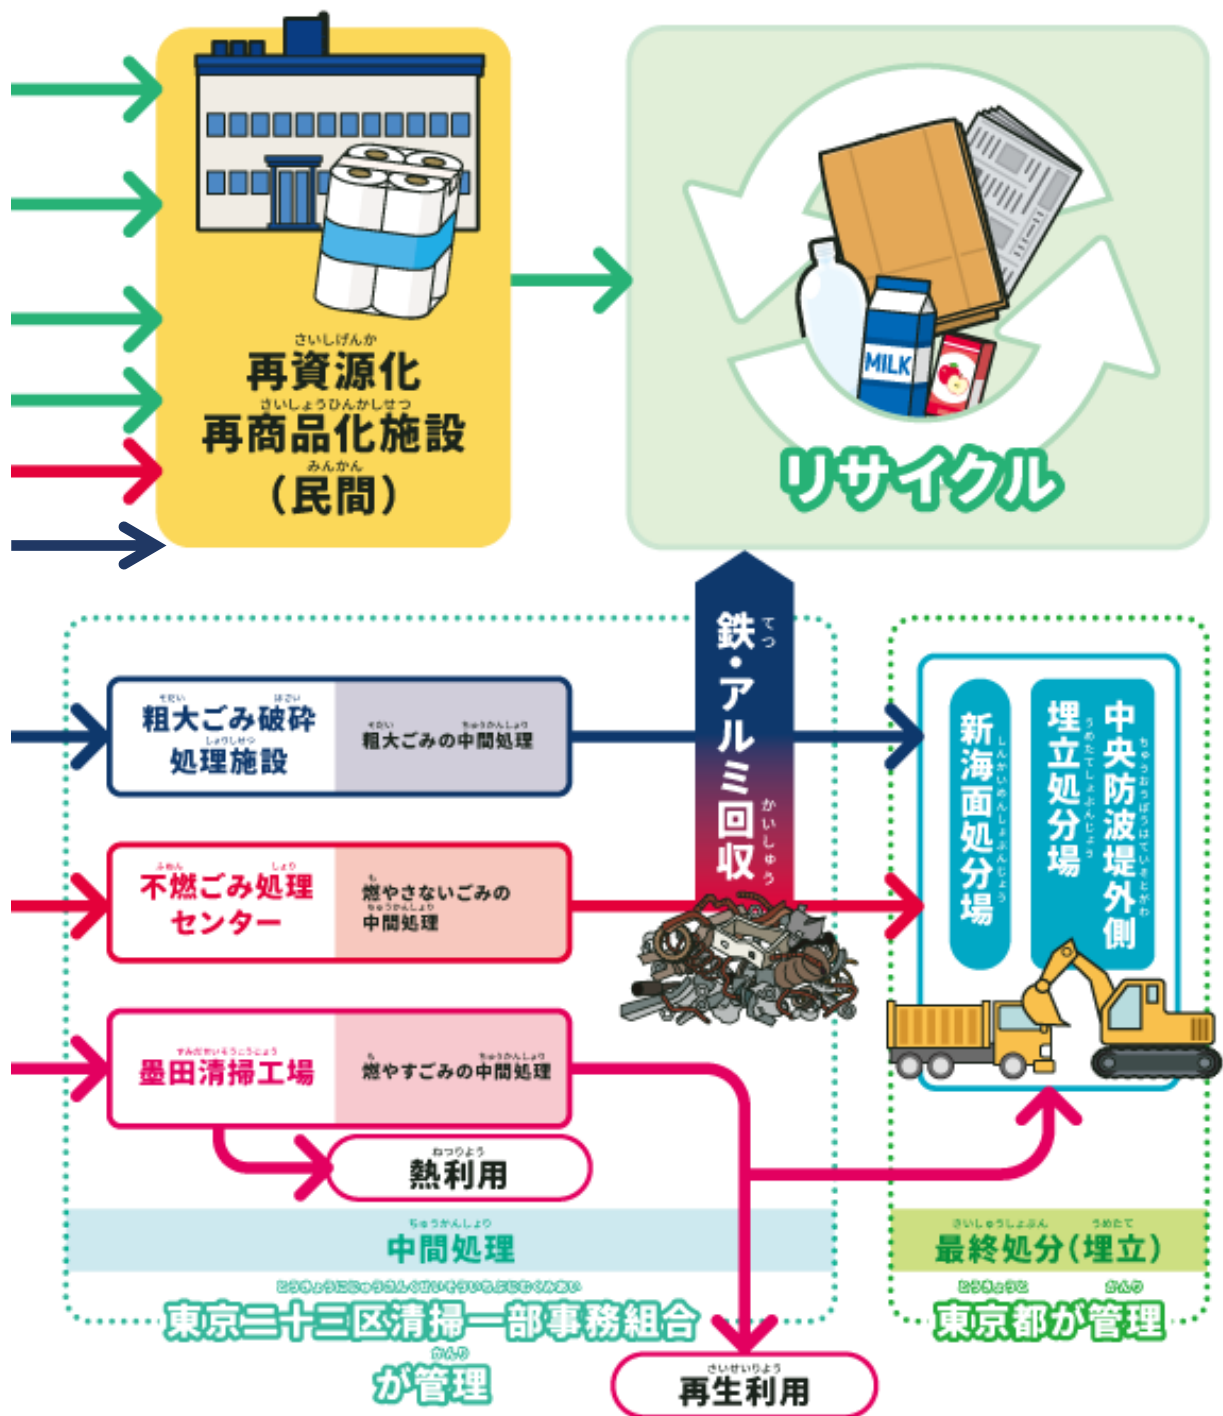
再資源化
再商品化施設
（民間）

リサイクル

鉄・アルミ回収

粗大ごみ破砕処理施設
粗大ごみの中間処理

不燃ごみ処理センター
燃やさないごみの中間処理

墨田清掃工場
燃やすごみの中間処理

熱利用

中間処理
東京二十三区清掃一部事務組合が管理

再生利用

新海面処分場
中央防波堤外側埋立処分場

最終処分（埋立）
東京都が管理